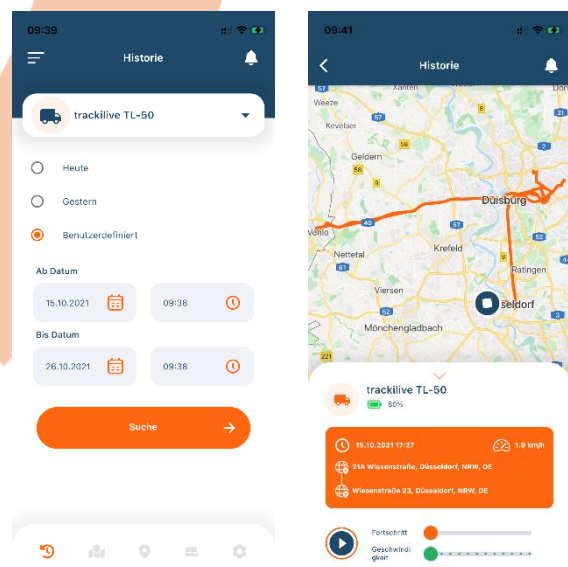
09:39

Historie

trackilive TL-50

Heute

Gestern

Benutzerdefiniert

Ab Datum

15.10.2021

09:38

Bis Datum

26.10.2021

09:38

Suche

09:41

Historie

Weeze

Kevelaer

Geldern

Duisburg

Venlo

Krefeld

Nettetal

Ratingen

Viersen

Mönchengladbach

sseldorf

trackilive TL-50

80%

15.10.2021 17:27

1.9 km/h

21A Wiesenstraße, Düsseldorf, NRW, DE

Wiesenstraße 23, Düsseldorf, NRW, DE

Fortschritt

Geschwindigkeit